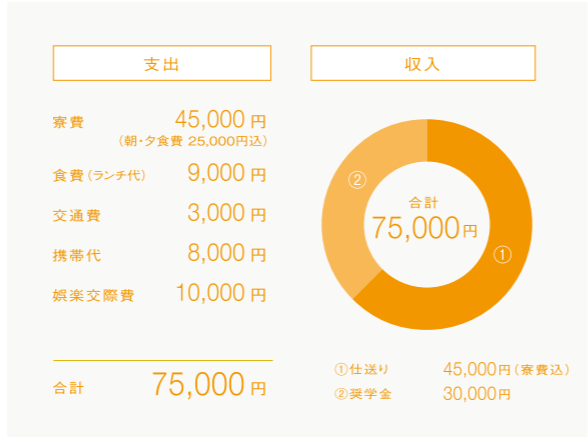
支出

寮費 45,000円
(朝・夕食費 25,000円込)

食費(ランチ代) 9,000円

交通費 3,000円

携帯代 8,000円

娯楽交際費 10,000円

合計 75,000円

収入

②

合計
75,000円

①

①仕送り 45,000円(寮費込)
②奨学金 30,000円